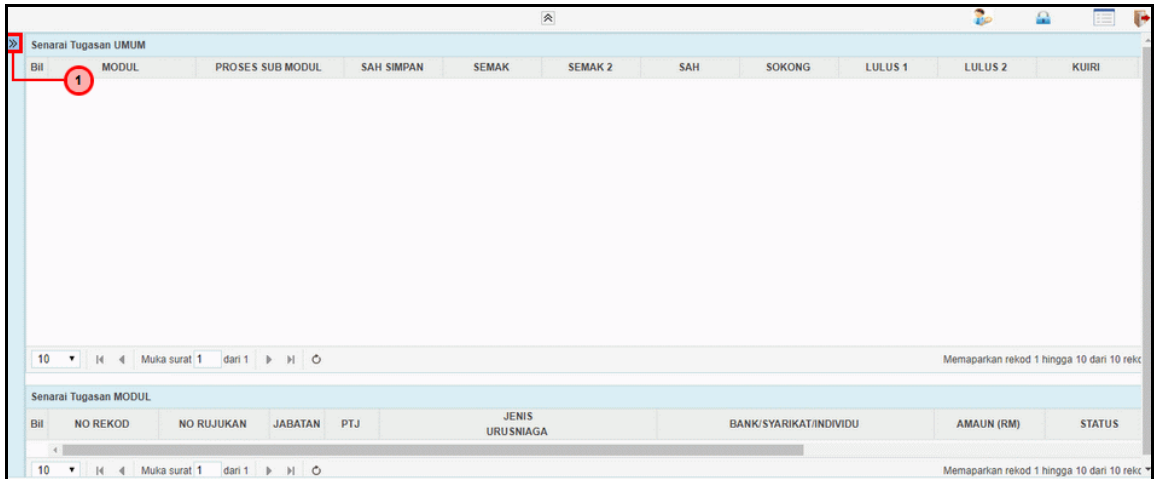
Senarai Tugasan UMUM

1

| Bil | MODUL | PROSES SUB MODUL | SAH SIMPAN | SEMAK | SEMAK 2 | SAH | SOKONG | LULUS 1 | LULUS 2 | KUIRI |
|---|---|---|---|---|---|---|---|---|---|---|

10 ▾ Muka surat 1 dari 1

Memaparkan rekod 1 hingga 10 dari 10 reko

Senarai Tugasan MODUL

| Bil | NO REKOD | NO RUJUKAN | JABATAN | PTJ | JENIS URUSNIAGA | BANK/SYARIKAT/INDIVIDU | AMAUN (RM) | STATUS |
|---|---|---|---|---|---|---|---|---|

10 ▾ Muka surat 1 dari 1

Memaparkan rekod 1 hingga 10 dari 10 reko